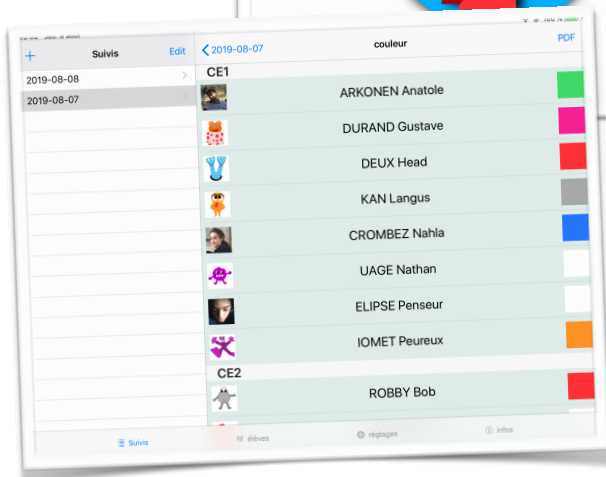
+ Suivis Edit

2019-08-08

2019-08-07

< 2019-08-07 couleur PDF

CE1

ARKONEN Anatole

DURAND Gustave

DEUX Head

KAN Langus

CROMBEZ Nahla

UAGE Nathan

ELIPSE Penseur

IOMET Peureux

CE2

ROBBY Bob

Suivis élèves réglages infos